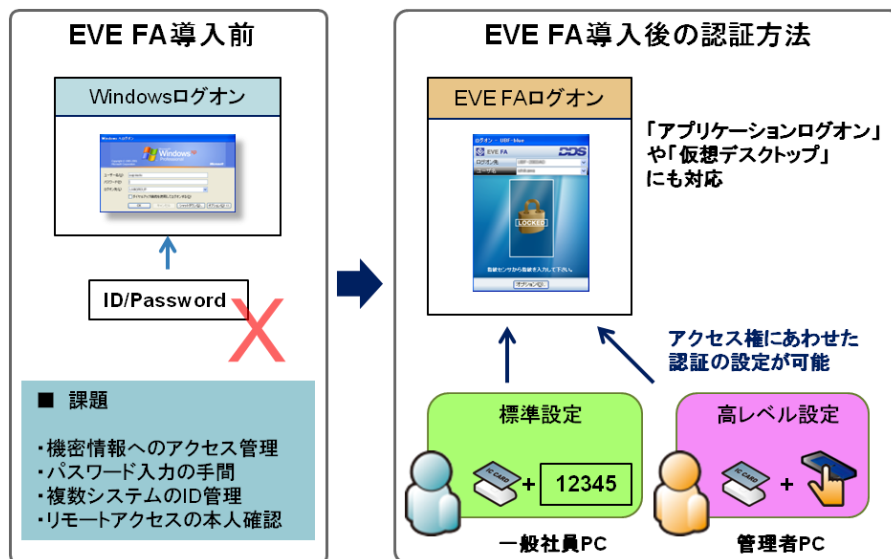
EVE FA導入前

Windowsログオン

Windows

ID/Password

■ 課題

・機密情報へのアクセス管理
・パスワード入力の手間
・複数システムのID管理
・リモートアクセスの本人確認

EVE FA導入後の認証方法

EVE FAログオン

EVE FA

DDS

LOCKED

「アプリケーションログオン」や「仮想デスクトップ」にも対応

アクセス権にあわせた認証の設定が可能

標準設定

IC CARD

+

12345

一般社員PC

高レベル設定

IC CARD

+

管理者PC